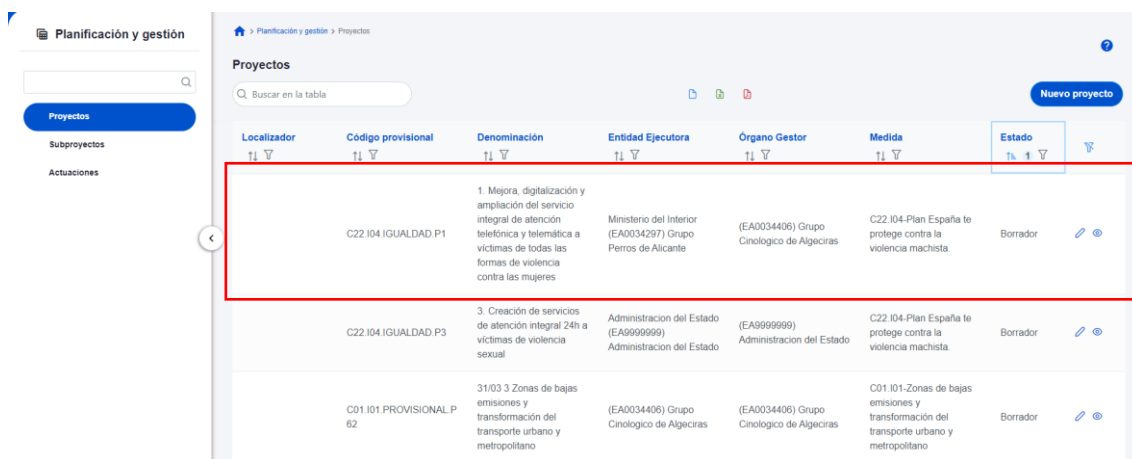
Planificación y gestión

Proyectos
Subproyectos
Actuaciones

> Planificación y gestión > Proyectos

Proyectos

Buscar en la tabla

Nuevo proyecto

| Localizador | Código provisional | Denominación | Entidad Ejecutora | Órgano Gestor | Medida | Estado |
|---|---|---|---|---|---|---|
| | C22.I04.IGUALDAD.P1 | 1. Mejora, digitalización y ampliación del servicio integral de atención telefónica y telemática a víctimas de todas las formas de violencia contra las mujeres | Ministerio del Interior (EA0034297) Grupo Perros de Alicante | (EA0034406) Grupo Cinologico de Algeciras | C22.I04-Plan España te protege contra la violencia machista. | Borrador |
| | C22.I04.IGUALDAD.P3 | 3. Creación de servicios de atención integral 24h a víctimas de violencia sexual | Administracion del Estado (EA9999999) Administracion del Estado | (EA9999999) Administracion del Estado | C22.I04-Plan España te protege contra la violencia machista. | Borrador |
| | C01.I01.PROVISIONAL.P62 | 31/03 3 Zonas de bajas emisiones y transformación del transporte urbano y metropolitano | (EA0034406) Grupo Cinologico de Algeciras | (EA0034406) Grupo Cinologico de Algeciras | C01.I01-Zonas de bajas emisiones y transformación del transporte urbano y metropolitano | Borrador |